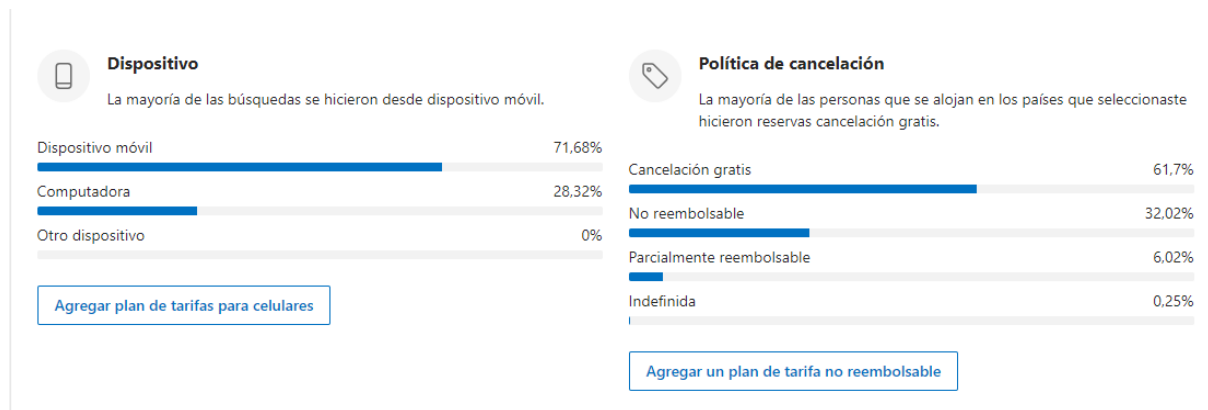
**Dispositivo**

La mayoría de las búsquedas se hicieron desde dispositivo móvil.

Dispositivo móvil 71,68%

Computadora 28,32%

Otro dispositivo 0%

Agregar plan de tarifas para celulares

**Política de cancelación**

La mayoría de las personas que se alojan en los países que seleccionaste hicieron reservas cancelación gratis.

Cancelación gratis 61,7%

No reembolsable 32,02%

Parcialmente reembolsable 6,02%

Indefinida 0,25%

Agregar un plan de tarifa no reembolsable